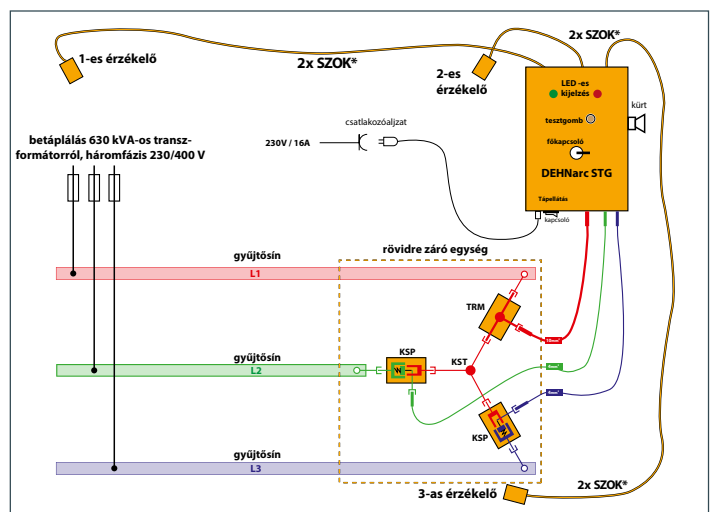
1-es érzékelő

2x SZOK*

2-es érzékelő

2x SZOK*

LED -es kijelzés

kürt

tesztgomb

főkapcsoló

DEHNarc STG

Tápellátás

kapcsoló

csatlakozóaljzat

230V / 16A

betáplálás 630 kVA-os transzformátorról, háromfázis 230/400 V

gyűjtősín

L1

rövidre záró egység

TRM

KSP

KST

gyűjtősín

L2

KSP

gyűjtősín

L3

3-as érzékelő

2x SZOK*